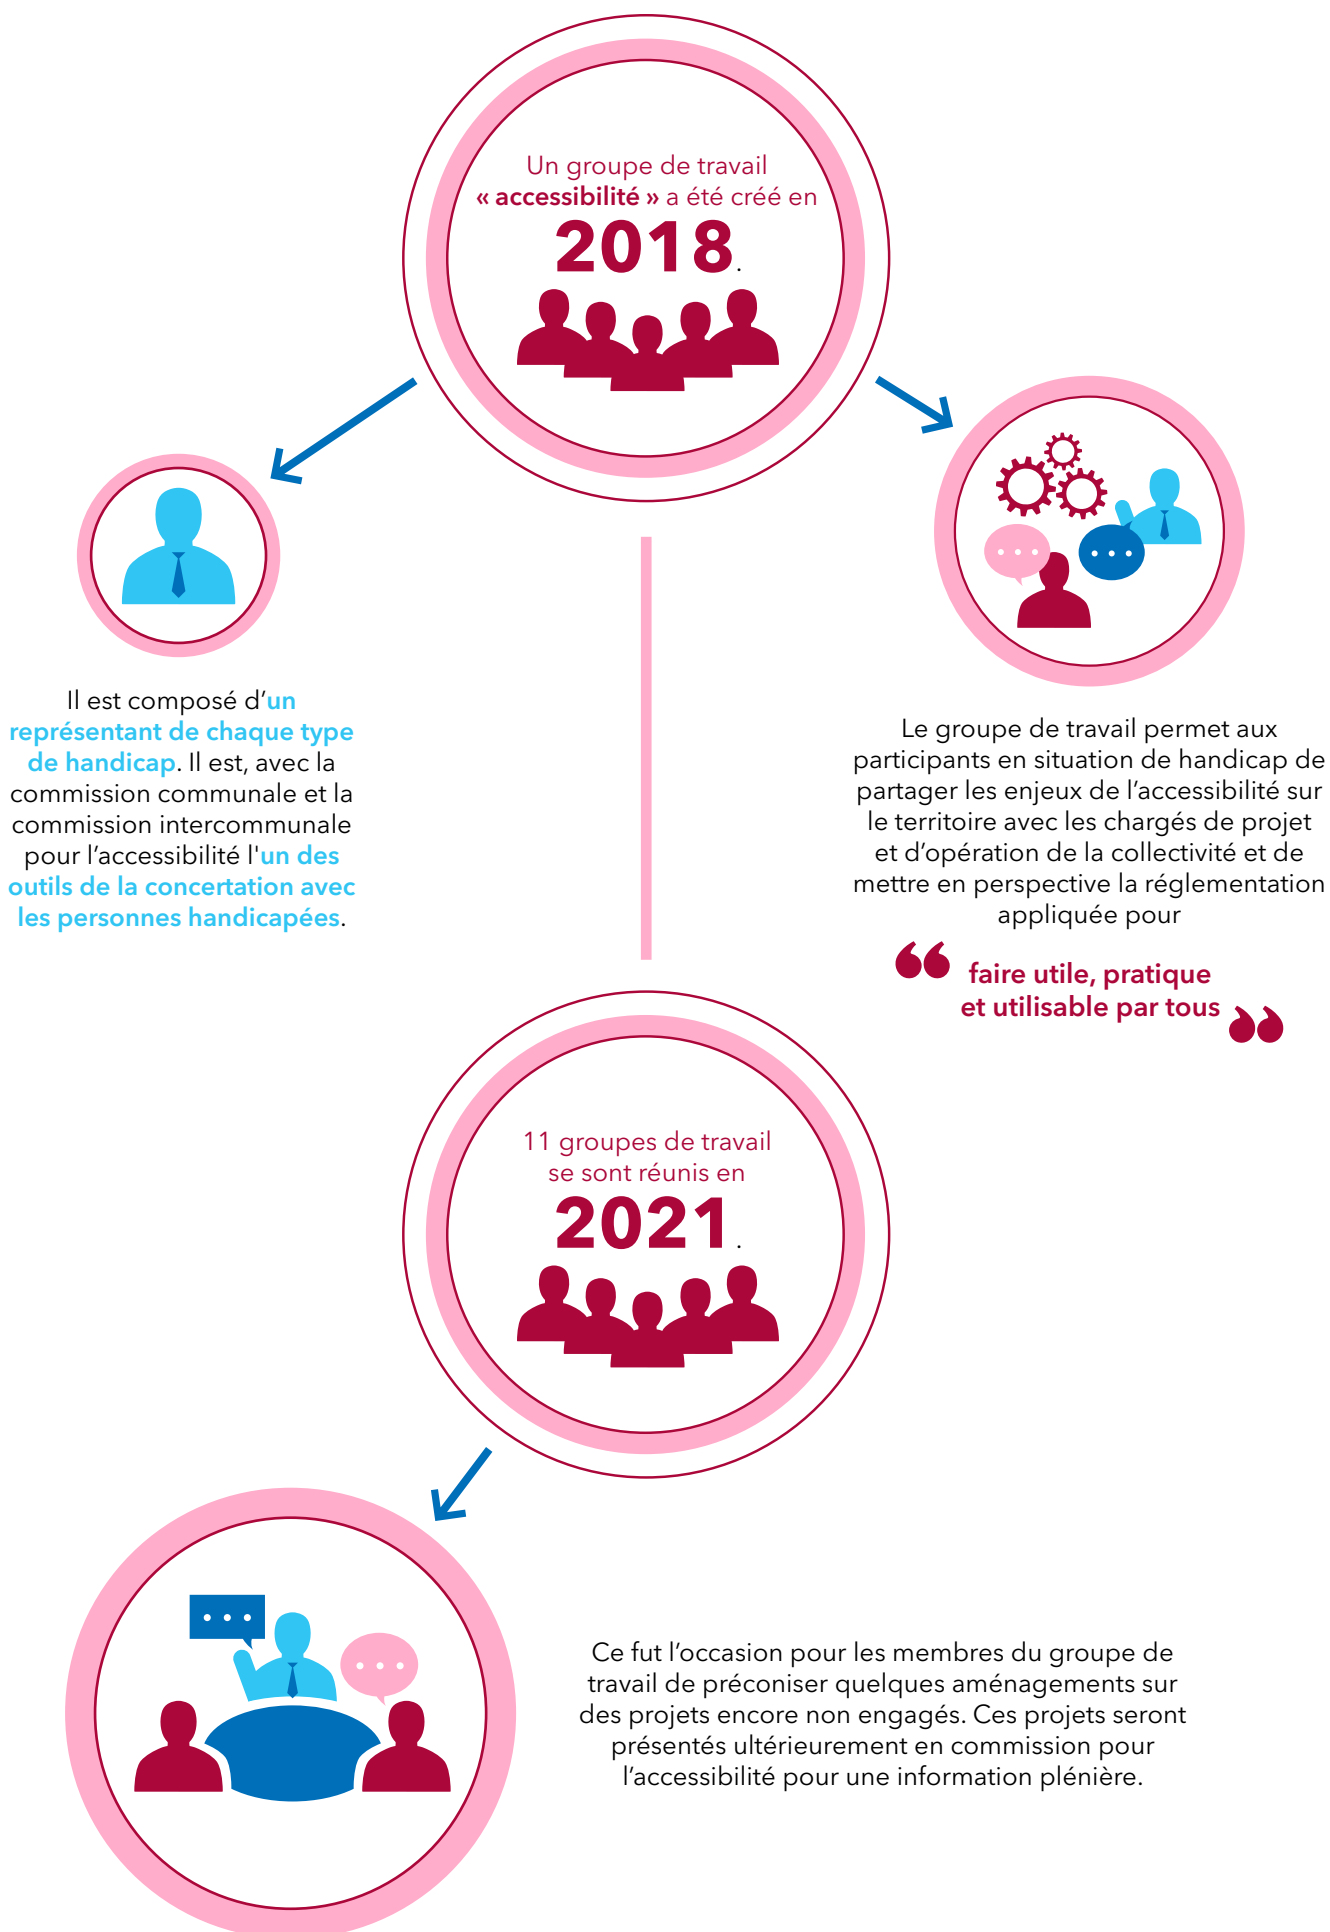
Un groupe de travail « accessibilité » a été créé en 2018.

Il est composé d'un représentant de chaque type de handicap. Il est, avec la commission communale et la commission intercommunale pour l'accessibilité l'un des outils de la concertation avec les personnes handicapées.

Le groupe de travail permet aux participants en situation de handicap de partager les enjeux de l'accessibilité sur le territoire avec les chargés de projet et d'opération de la collectivité et de mettre en perspective la réglementation appliquée pour

faire utile, pratique et utilisable par tous

11 groupes de travail se sont réunis en 2021.

Ce fut l'occasion pour les membres du groupe de travail de préconiser quelques aménagements sur des projets encore non engagés. Ces projets seront présentés ultérieurement en commission pour l'accessibilité pour une information plénière.